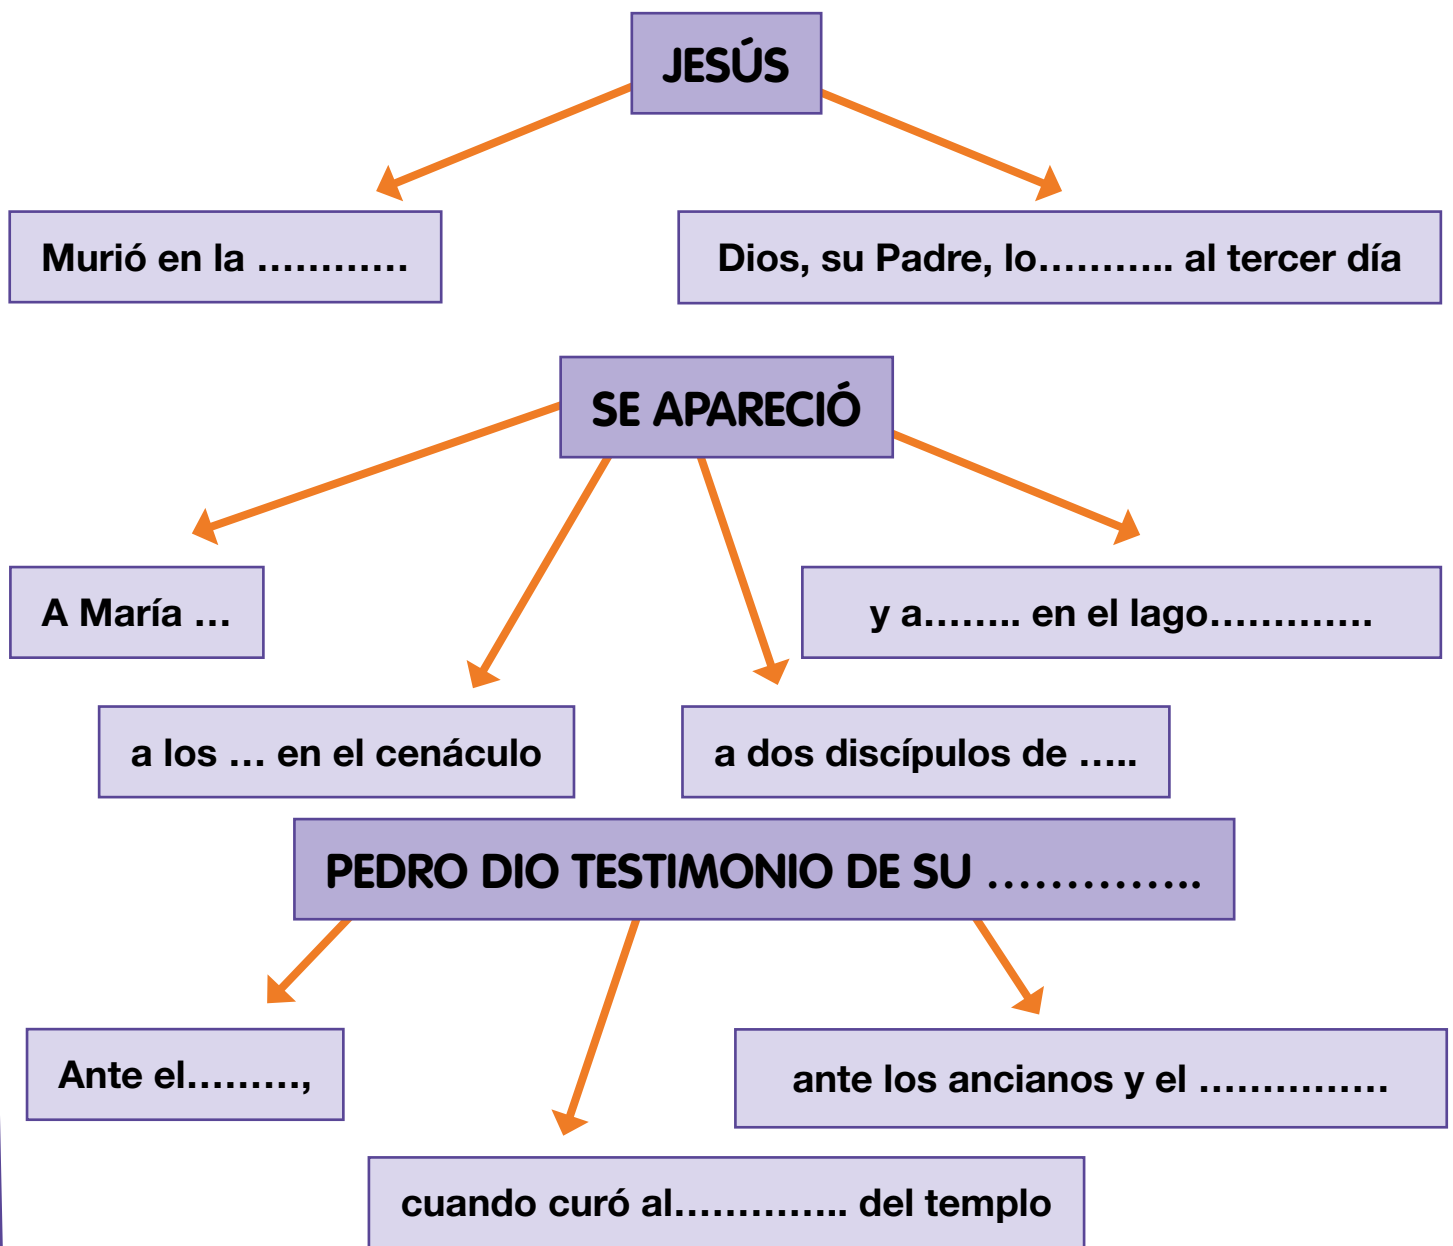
JESÚS

Murió en la ............

Dios, su Padre, lo.......... al tercer día

SE APARECIÓ

A María ...

y a........ en el lago............

a los ... en el cenáculo

a dos discípulos de .....

PEDRO DIO TESTIMONIO DE SU ..............

Ante el........,

ante los ancianos y el ..............

cuando curó al............. del templo